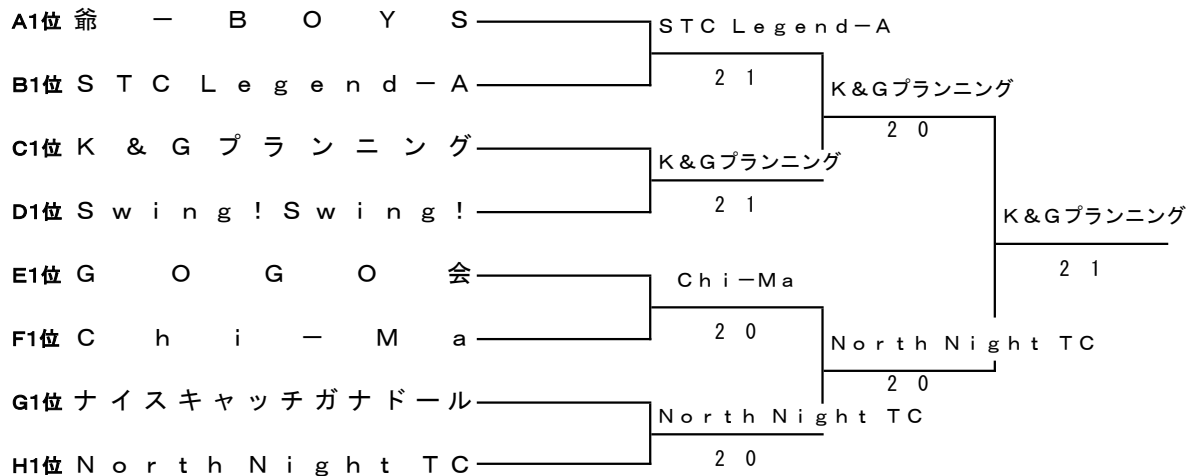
A1位 爺－BOYS
B1位 STC Legend－A
C1位 K&Gプランニング
D1位 Swing!Swing!
E1位 GOGO会
F1位 Chi－Ma
G1位 ナイスキャッチガナドール
H1位 North Night TC

STC Legend－A
2 1
K&Gプランニング
2 1
Chi－Ma
2 0
North Night TC
2 0

K&Gプランニング
2 0
North Night TC
2 0

K&Gプランニング
2 1